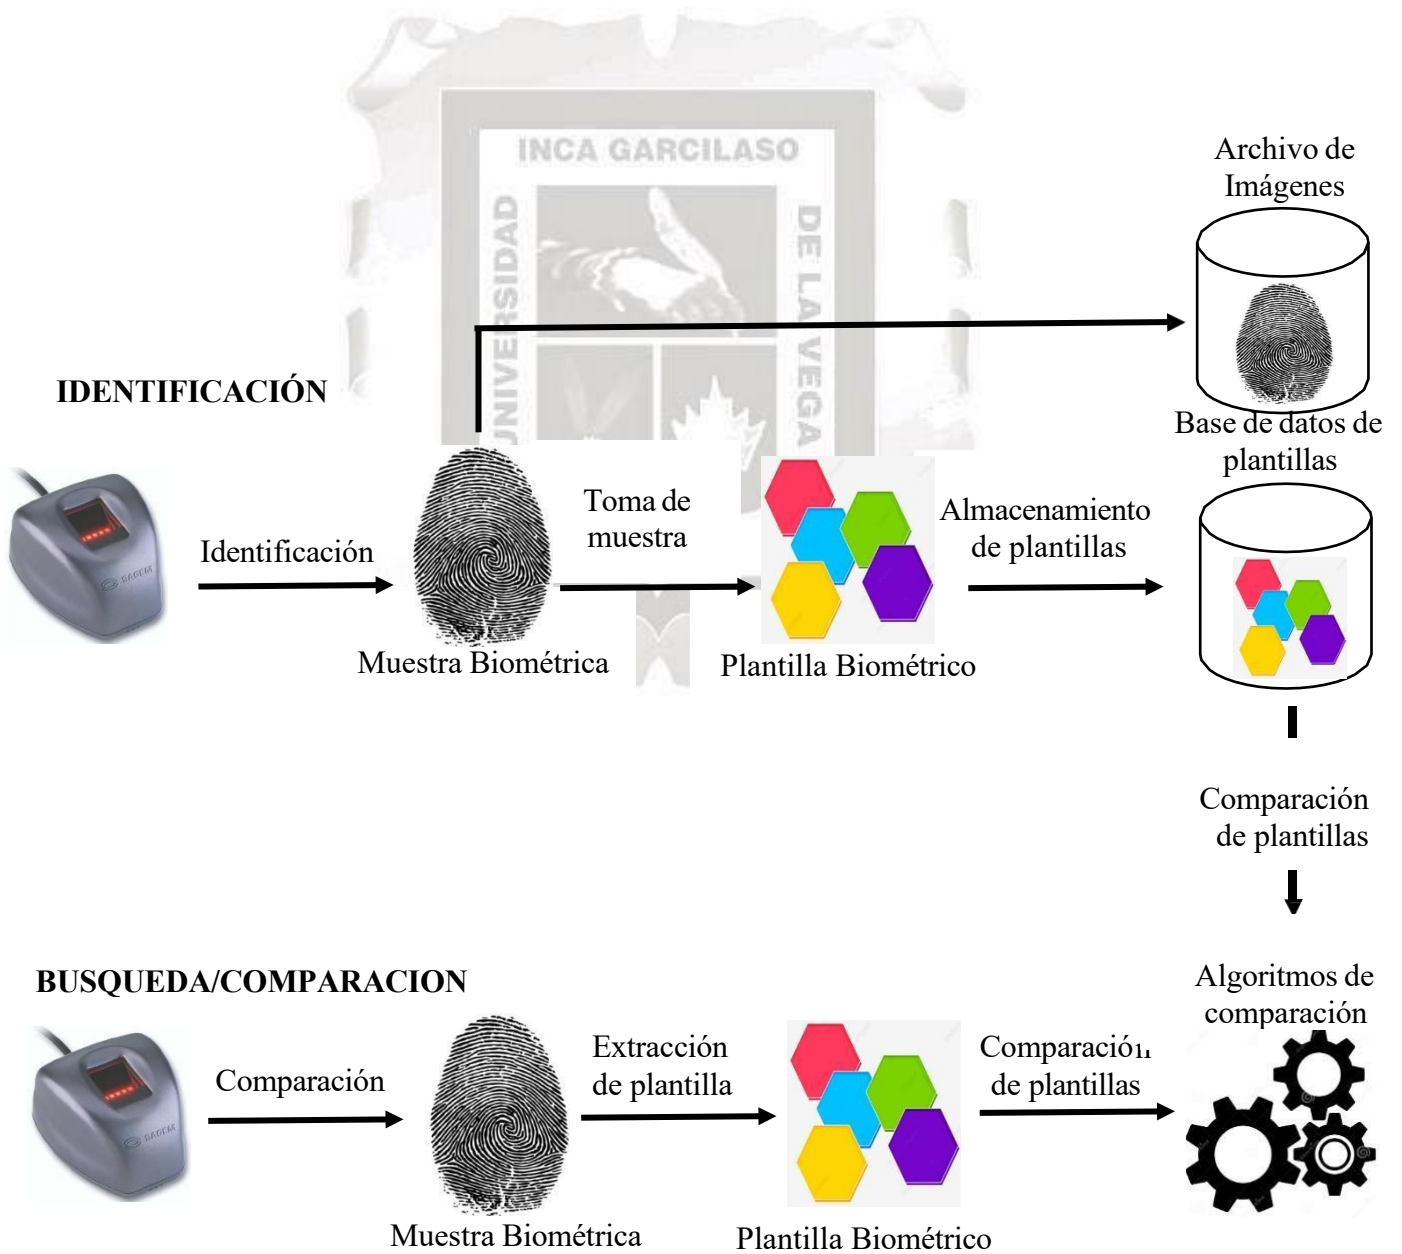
INCA GARCILASO

UNIVERSIDAD DE LA VEGA

Archivo de Imágenes

IDENTIFICACIÓN

Base de datos de plantillas

Identificación

Toma de muestra

Almacenamiento de plantillas

Muestra Biométrica

Plantilla Biométrico

Comparación de plantillas

BUSQUEDA/COMPARACION

Algoritmos de comparación

Comparación

Extracción de plantilla

Comparación de plantillas

Muestra Biométrica

Plantilla Biométrico